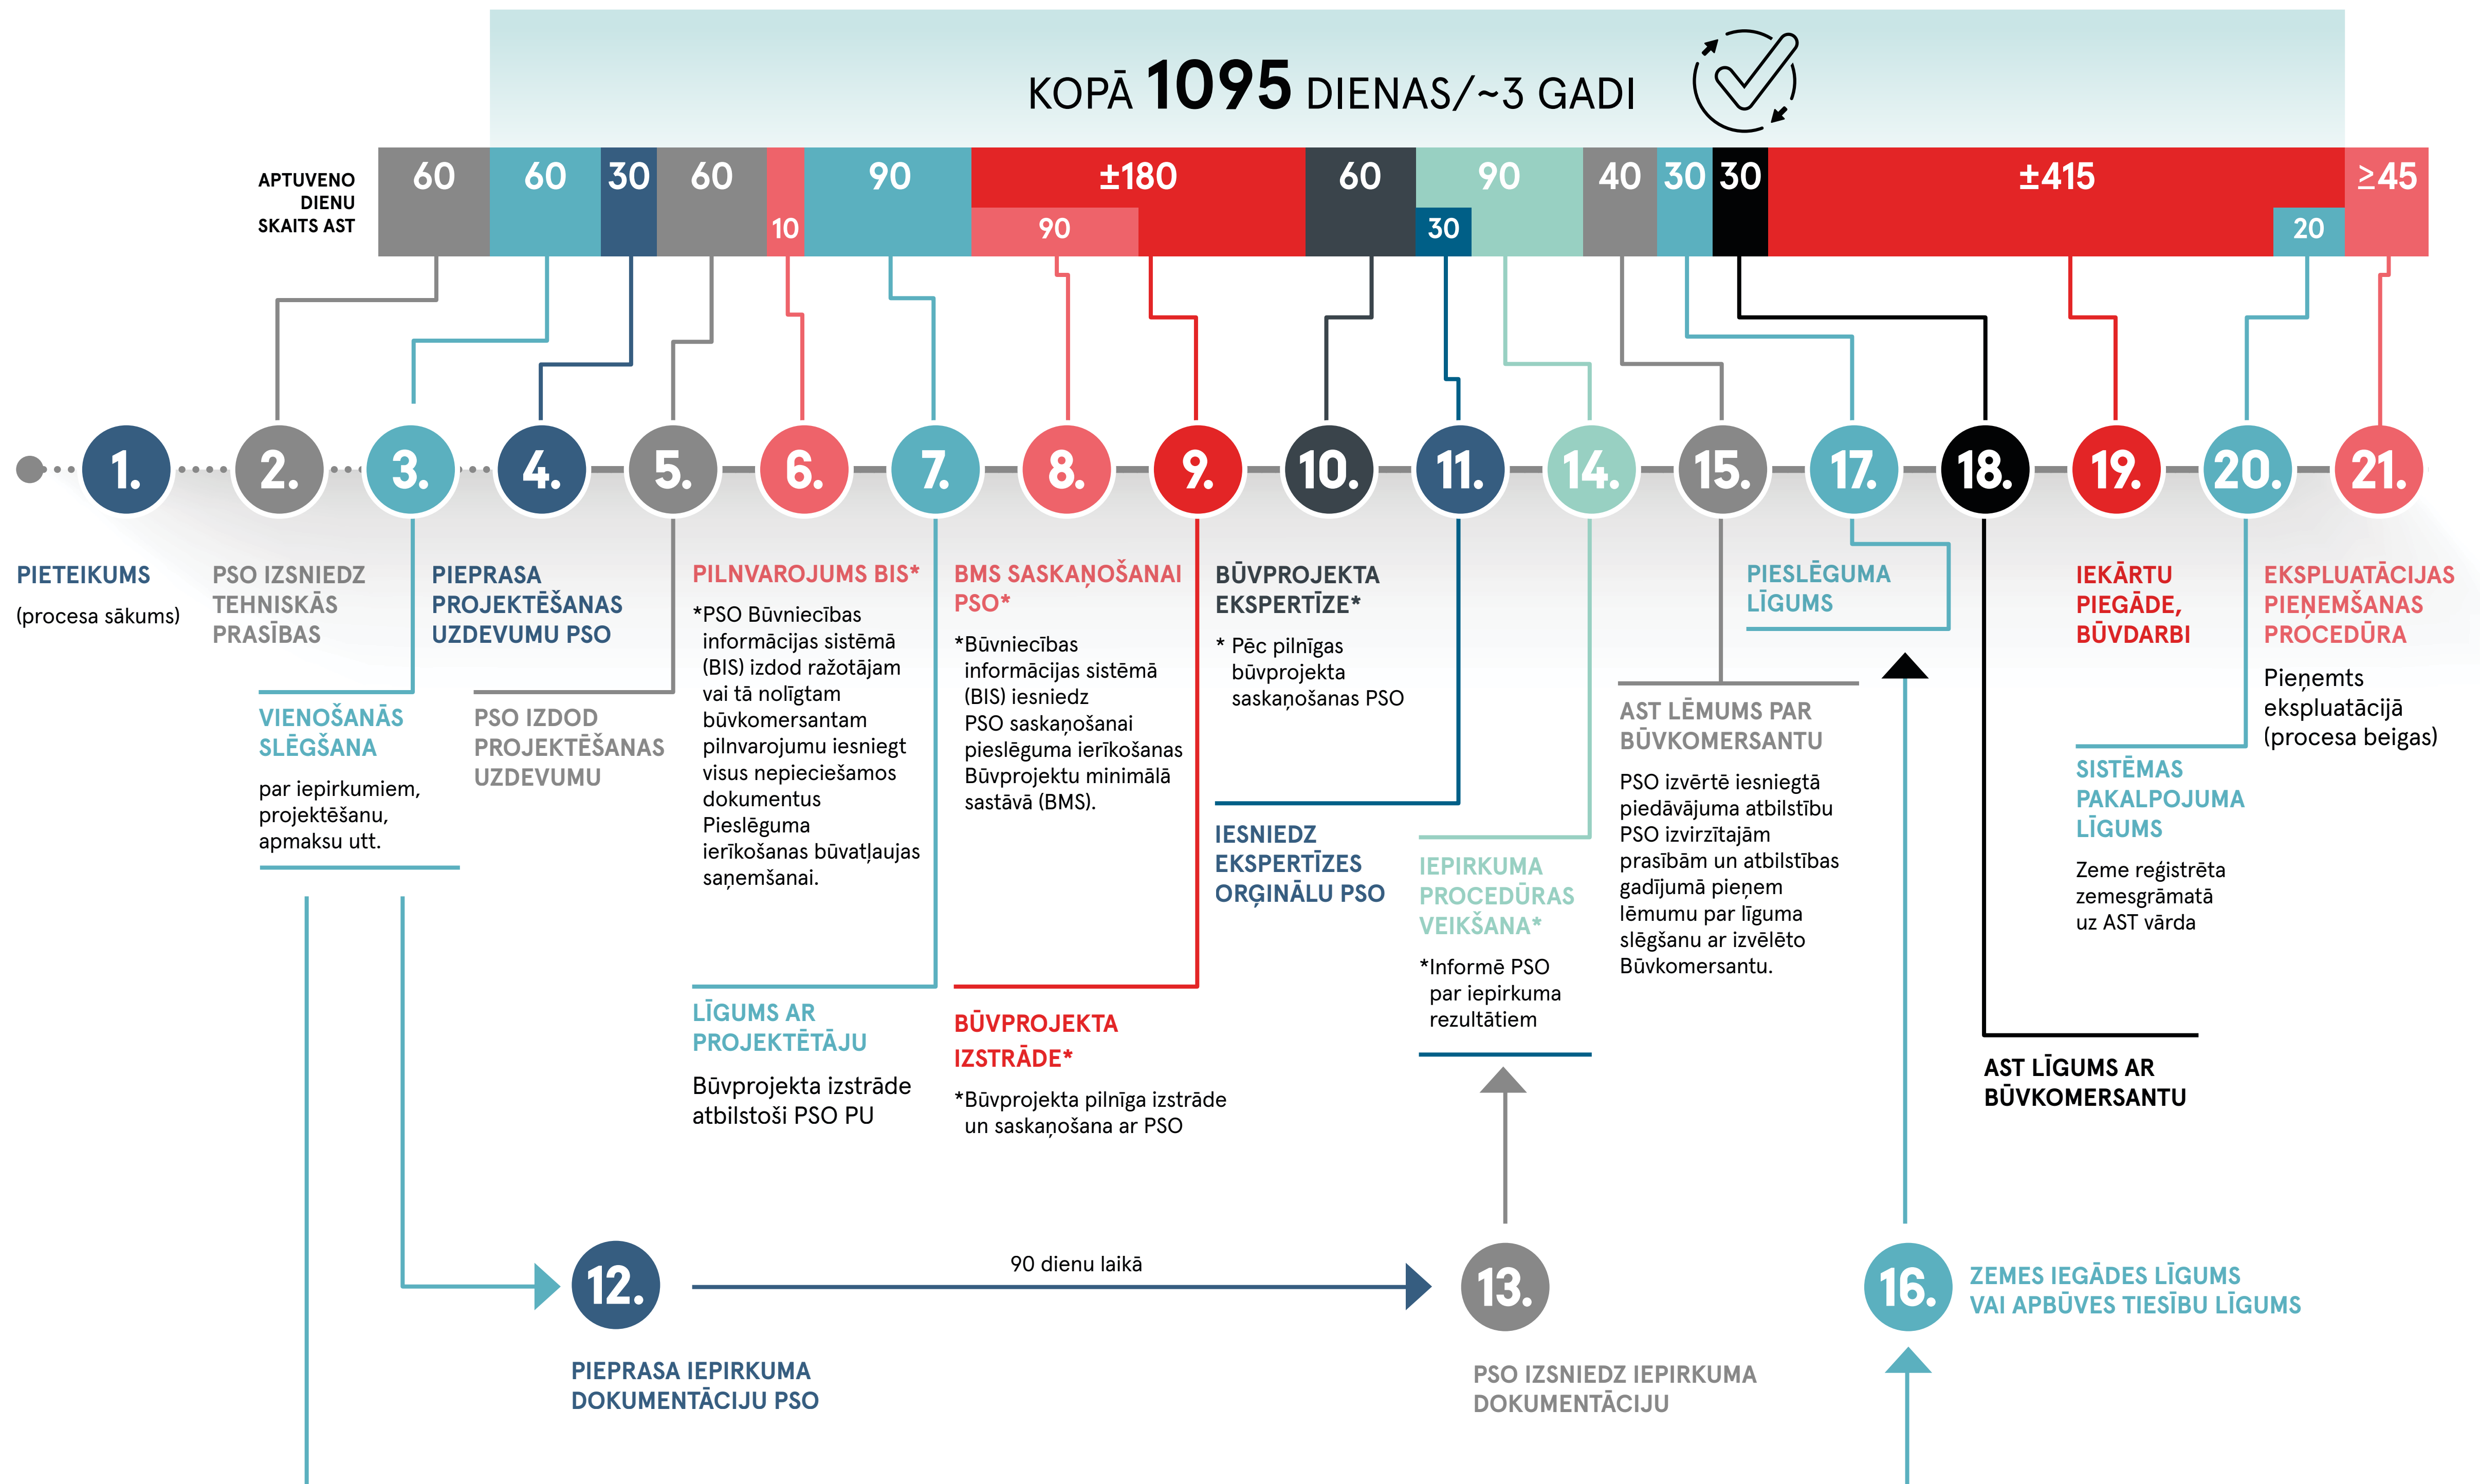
KOPĀ **1095** DIENAS/~3 GADI

APTUVENO DIENU SKAITS AST

60 | 60 | 30 | 60 | 10 | 90 | ±180 | 90 | 60 | 30 | 90 | 40 | 30 | 30 | ±415 | 20 | ≥45

1. 2. 3. 4. 5. 6. 7. 8. 9. 10. 11. 14. 15. 17. 18. 19. 20. 21.

PIETEIKUMS
(procesa sākums)

PSO IZSNIEDZ TEHNISKĀS PRASĪBAS

PIEPRASA PROJEKTĒŠANAS UZDEVUMU PSO

PILNVAROJUMS BIS*
*PSO Būvniecības informācijas sistēmā (BIS) izdod ražotājam vai tā nolīgtam būvkomersantam pilnvarojumu iesniegt visus nepieciešamos dokumentus Pieslēguma ierīkošanas būvatļaujas saņemšanai.

BMS SASKAŅOŠANAI PSO*
*Būvniecības informācijas sistēmā (BIS) iesniedz PSO saskaņošanai pieslēguma ierīkošanas Būvprojektu minimālā sastāvā (BMS).

BŪVPROJEKTA EKSPERTĪZE*
* Pēc pilnīgas būvprojekta saskaņošanas PSO

PIESLĒGUMA LĪGUMS

IEKĀRTU PIEGĀDE, BŪVDARBI

EKSPLUATĀCIJAS PIEŅEMŠANAS PROCEDŪRA
Pieņemts ekspluatācijā (procesa beigas)

VIENOŠANĀS SLĒGŠANA
par iepirkumiem, projektēšanu, apmaksu utt.

PSO IZDOD PROJEKTĒŠANAS UZDEVUMU

AST LĒMUMS PAR BŪVKOMERSANTU
PSO izvērtē iesniegtā piedāvājuma atbilstību PSO izvirzītajām prasībām un atbilstības gadījumā pieņem lēmumu par līguma slēgšanu ar izvēlēto Būvkomersantu.

SISTĒMAS PAKALPOJUMA LĪGUMS
Zeme reģistrēta zemesgrāmatā uz AST vārda

IESNIEDZ EKSPERTĪZES ORĢINĀLU PSO

IEPIRKUMA PROCEDŪRAS VEIKŠANA*
*Informē PSO par iepirkuma rezultātiem

LĪGUMS AR PROJEKTĒTĀJU
Būvprojekta izstrāde atbilstoši PSO PU

BŪVPROJEKTA IZSTRĀDE*
*Būvprojekta pilnīga izstrāde un saskaņošana ar PSO

AST LĪGUMS AR BŪVKOMERSANTU

12.
PIEPRASA IEPIRKUMA DOKUMENTĀCIJU PSO

90 dienu laikā

13.
PSO IZSNIEDZ IEPIRKUMA DOKUMENTĀCIJU

16.
ZEMES IEGĀDES LĪGUMS VAI APBŪVES TIESĪBU LĪGUMS